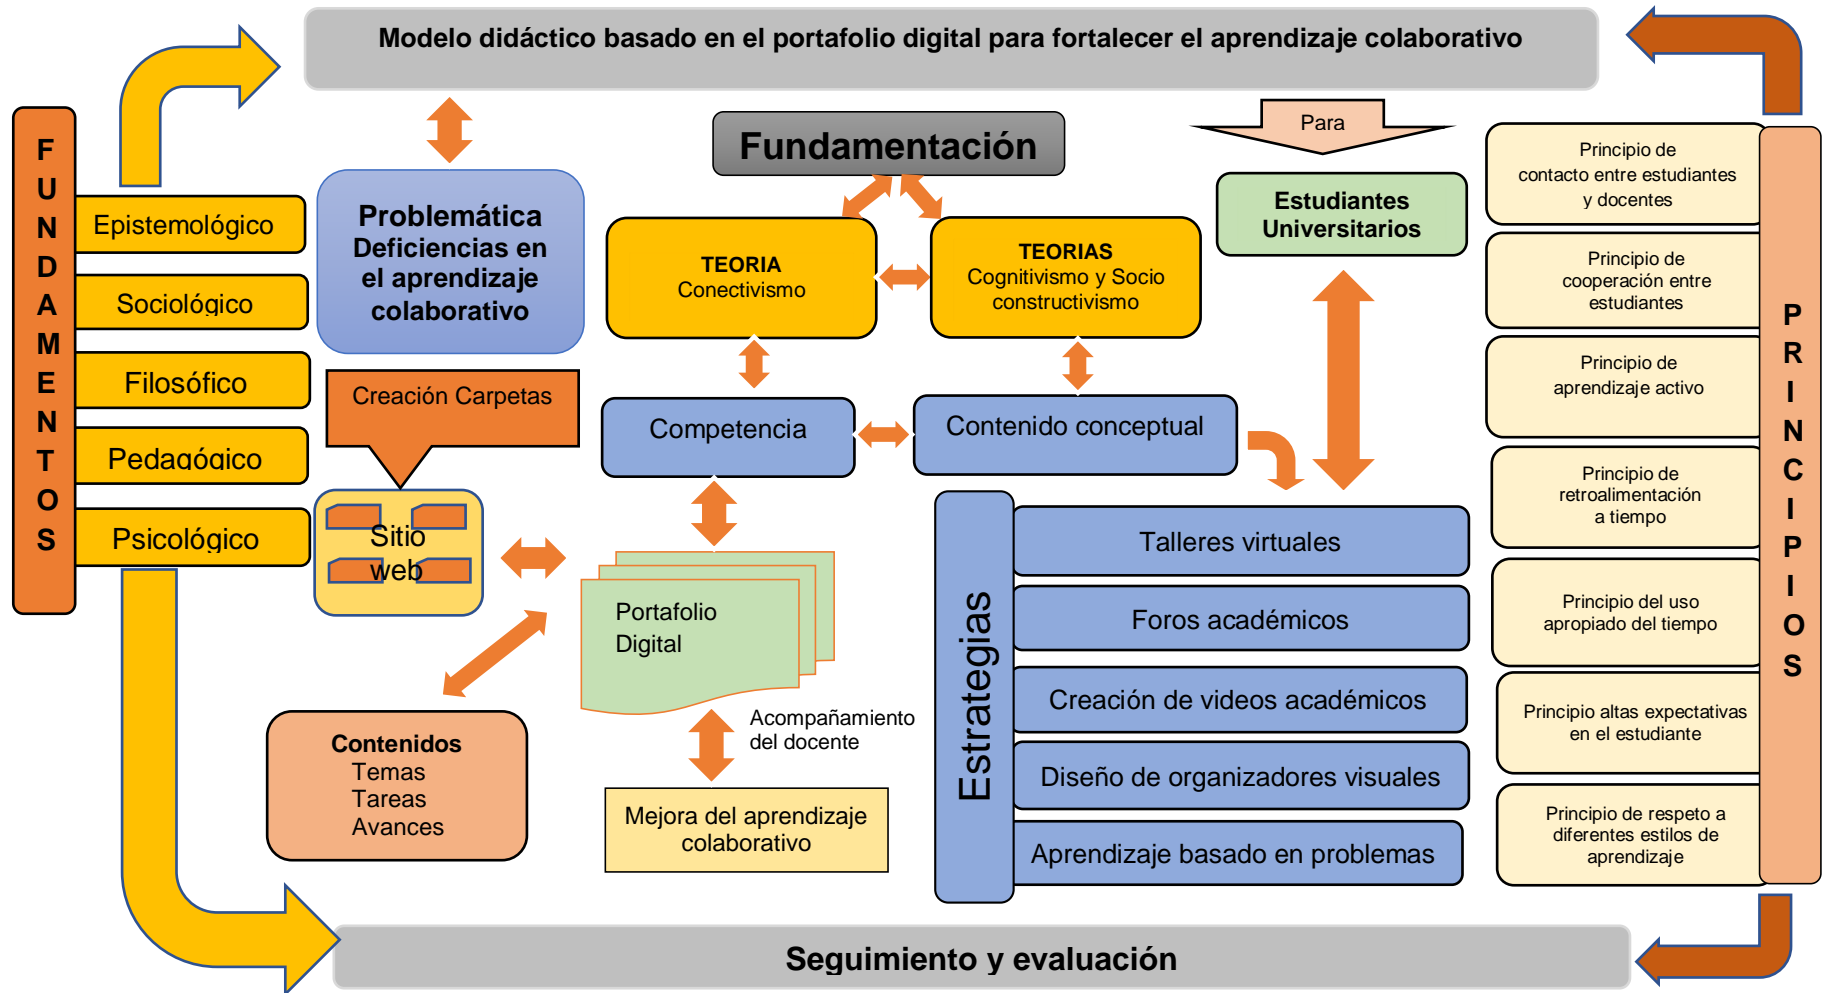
Modelo didáctico basado en el portafolio digital para fortalecer el aprendizaje colaborativo

FUNDAMENTOS

Epistemológico

Sociológico

Filosófico

Pedagógico

Psicológico

Problemática Deficiencias en el aprendizaje colaborativo

Creación Carpetas

Sitio web

Contenidos
Temas
Tareas
Avances

Fundamentación

TEORIA
Conectivismo

TEORIAS
Cognitivismo y Socio constructivismo

Competencia

Contenido conceptual

Portafolio Digital

Acompañamiento del docente

Mejora del aprendizaje colaborativo

Para

Estudiantes Universitarios

Estrategias

Talleres virtuales

Foros académicos

Creación de videos académicos

Diseño de organizadores visuales

Aprendizaje basado en problemas

Principio de contacto entre estudiantes y docentes

Principio de cooperación entre estudiantes

Principio de aprendizaje activo

Principio de retroalimentación a tiempo

Principio del uso apropiado del tiempo

Principio altas expectativas en el estudiante

Principio de respeto a diferentes estilos de aprendizaje

PRINCIPIOS

Seguimiento y evaluación